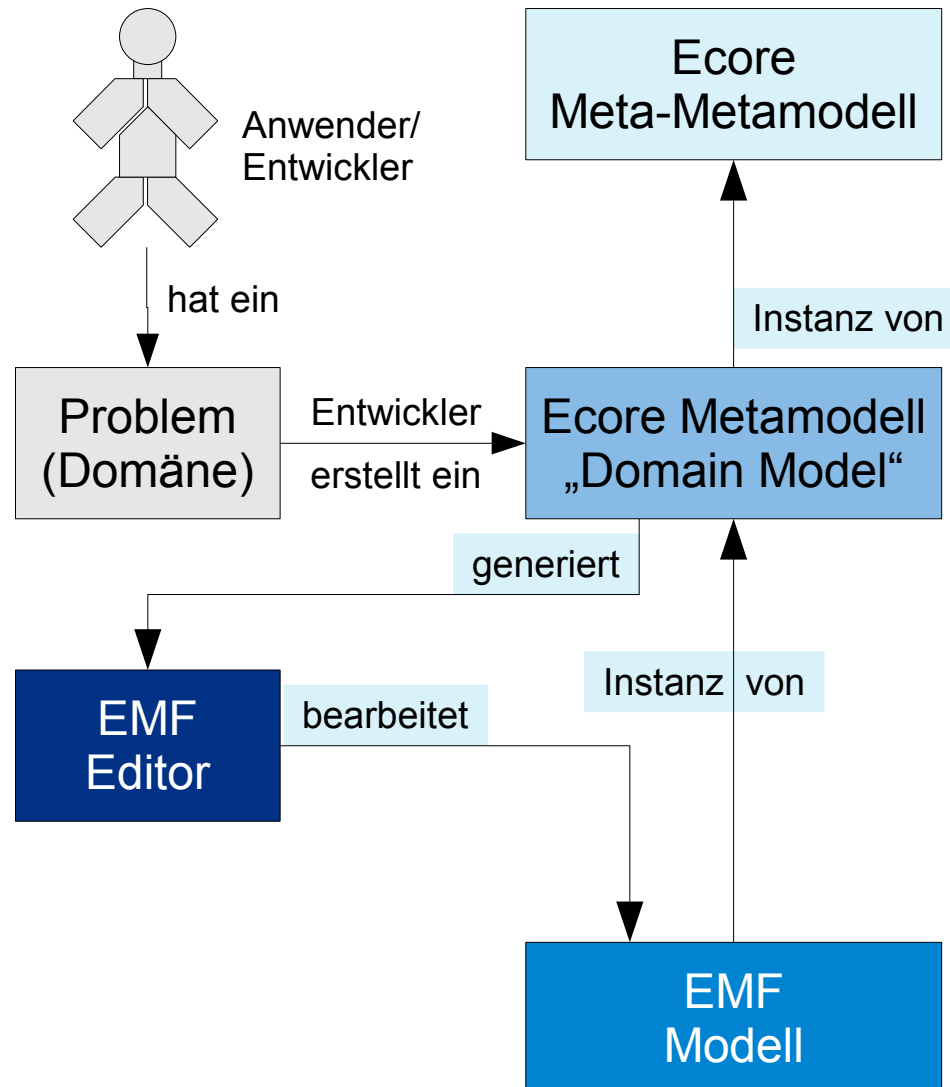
Anwender/
Entwickler

Ecore
Meta-Metamodell

hat ein

Instanz von

Problem
(Domäne)

Entwickler
erstellt ein

Ecore Metamodell
„Domain Model“

generiert

Instanz von

EMF
Editor

bearbeitet

EMF
Modell